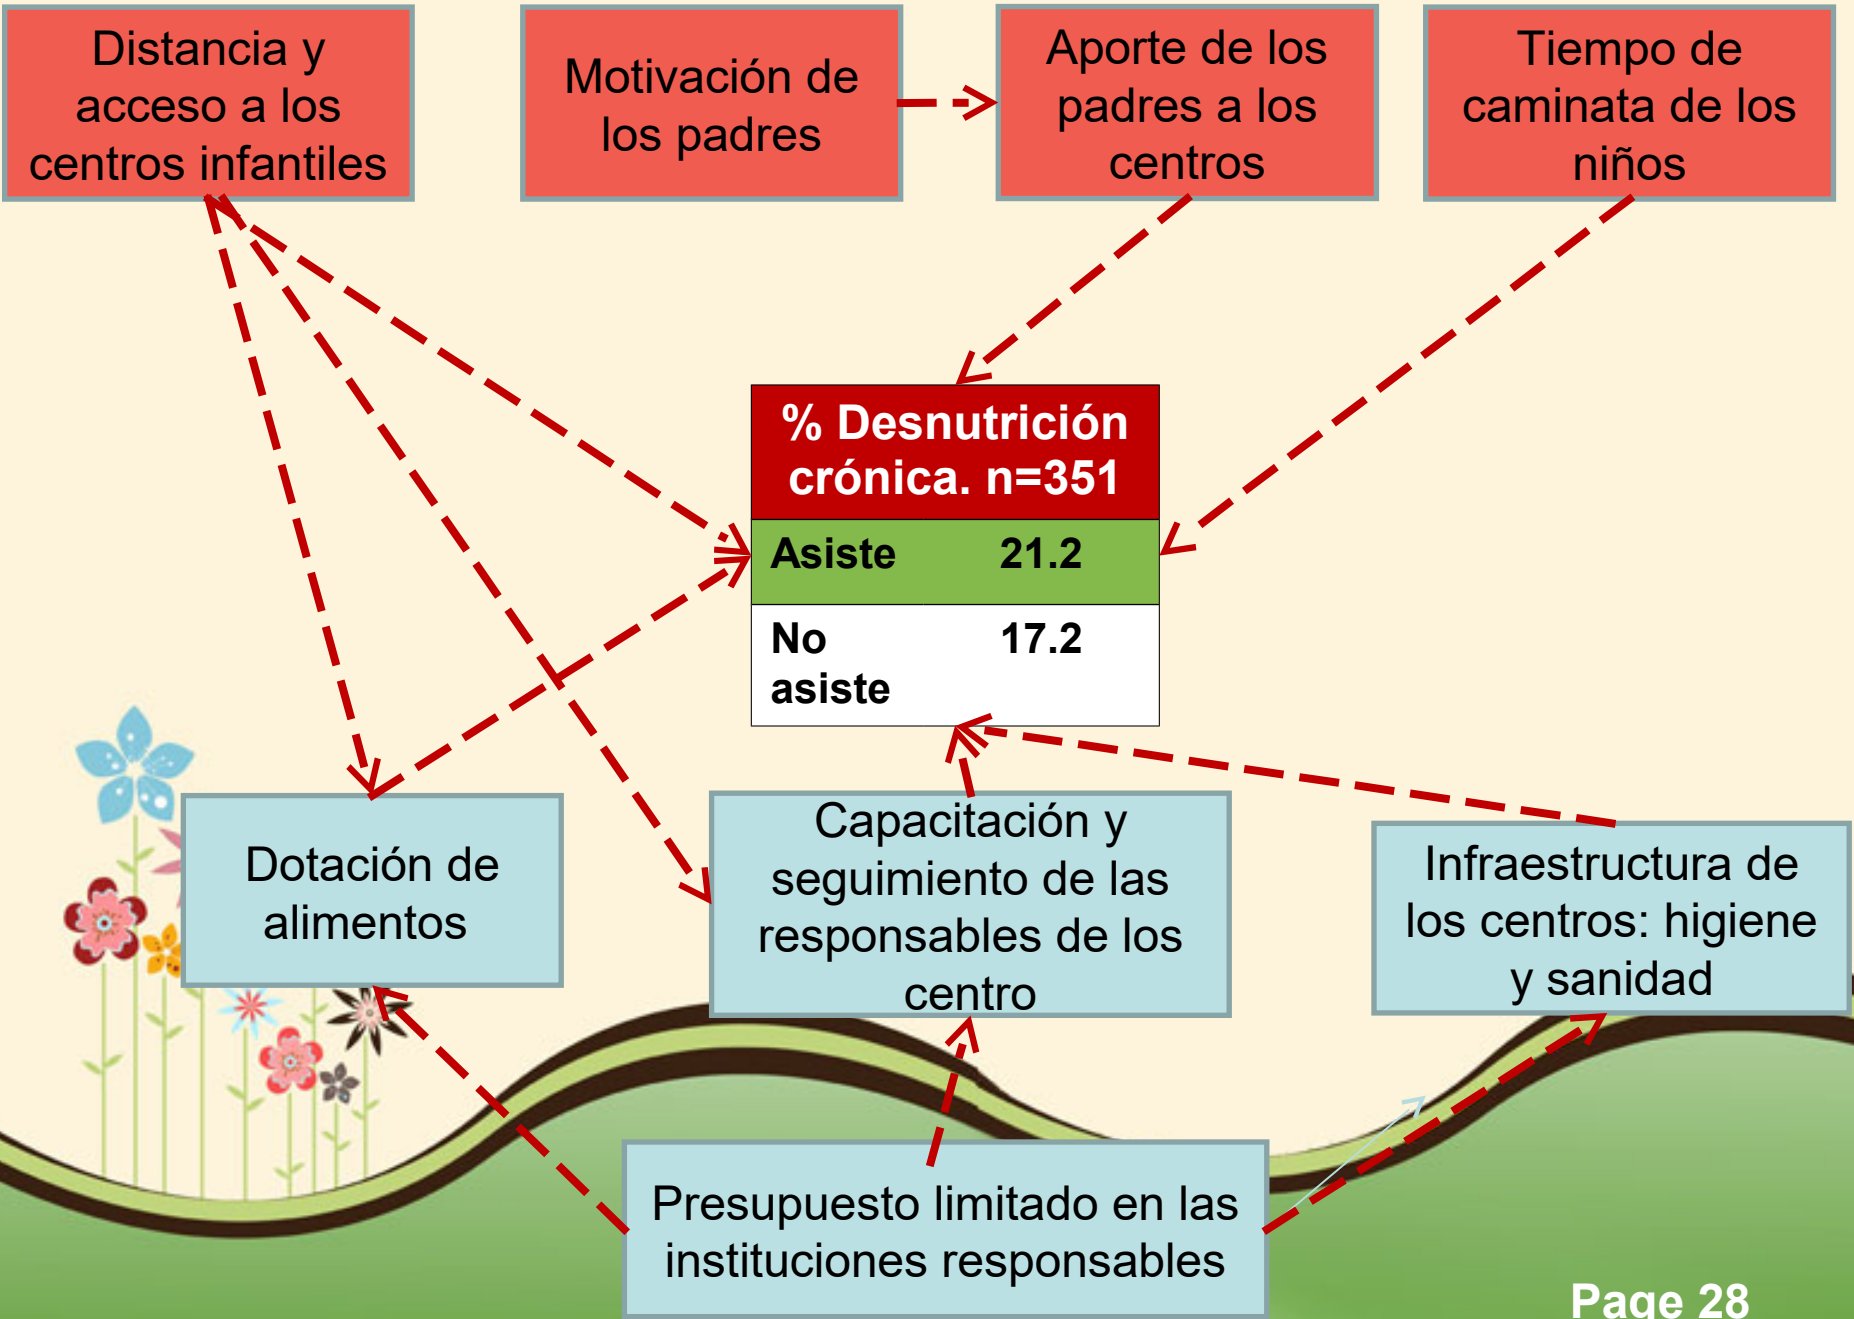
Distancia y acceso a los centros infantiles

Motivación de los padres

Aporte de los padres a los centros

Tiempo de caminata de los niños

% Desnutrición crónica. n=351

| Asiste | 21.2 |
|---|---|
| No asiste | 17.2 |

Dotación de alimentos

Capacitación y seguimiento de las responsables de los centro

Infraestructura de los centros: higiene y sanidad

Presupuesto limitado en las instituciones responsables

Page 28